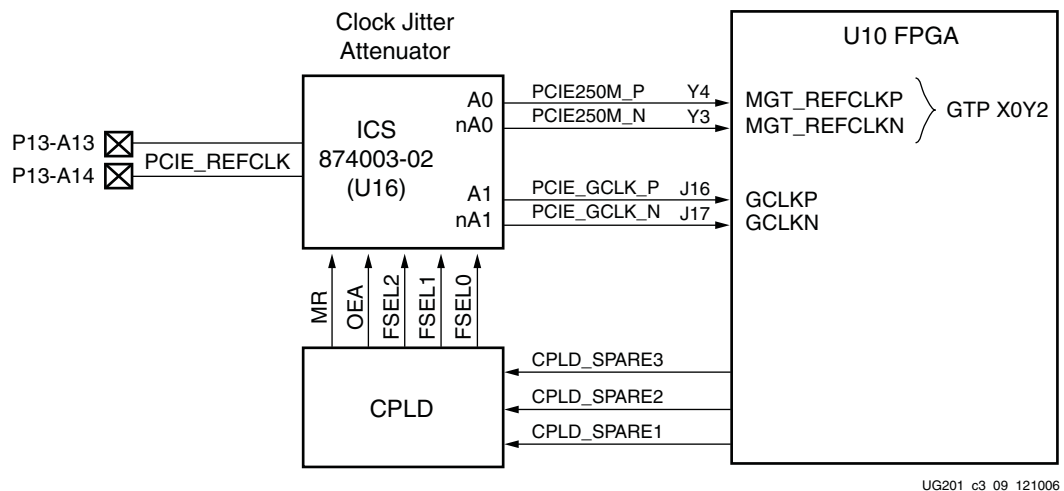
Clock Jitter Attenuator

U10 FPGA

P13-A13
P13-A14
PCIE_REFCLK

ICS
874003-02
(U16)

A0
nA0
A1
nA1

PCIE250M_P
Y4
PCIE250M_N
Y3
PCIE_GCLK_P
J16
PCIE_GCLK_N
J17

MGT_REFCLKP
MGT_REFCLKN
GTP X0Y2

GCLKP
GCLKN

MR
OEA
FSEL2
FSEL1
FSEL0

CPLD

CPLD_SPARE3
CPLD_SPARE2
CPLD_SPARE1

UG201 c3 09 121006